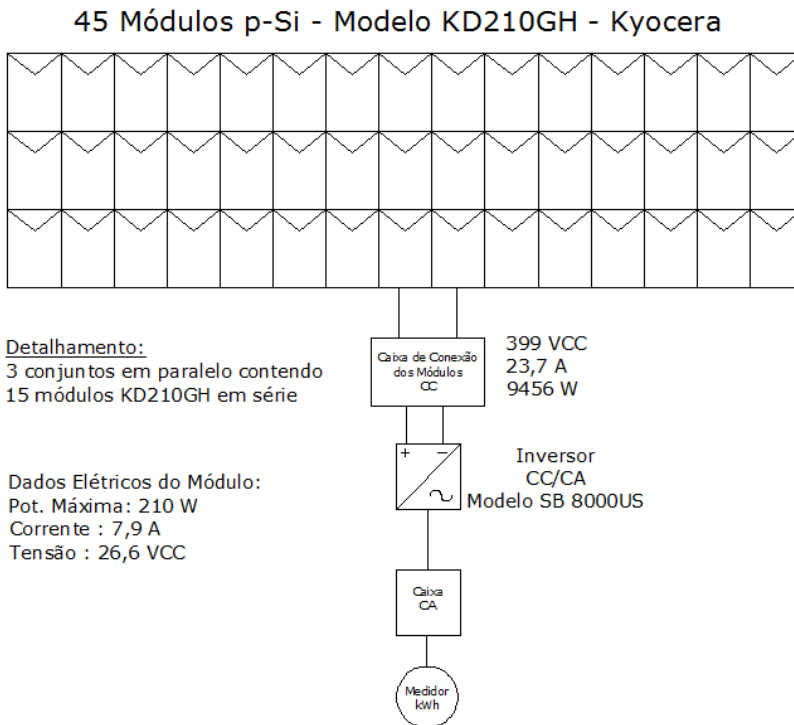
45 Módulos p-Si - Modelo KD210GH - Kyocera

Detalhamento:
3 conjuntos em paralelo contendo 15 módulos KD210GH em série

Caixa de Conexão dos Módulos CC

399 VCC
23,7 A
9456 W

+ −

Inversor
CC/CA
Modelo SB 8000US

Dados Elétricos do Módulo:
Pot. Máxima: 210 W
Corrente : 7,9 A
Tensão : 26,6 VCC

Caixa
CA

Medidor
kWh